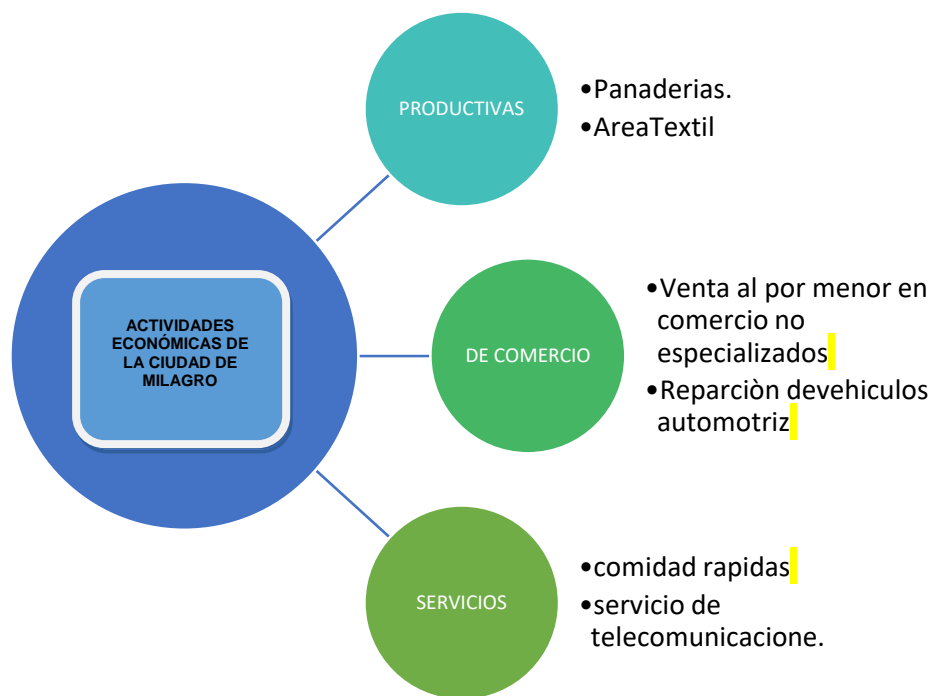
ACTIVIDADES ECONÓMICAS DE LA CIUDAD DE MILAGRO

PRODUCTIVAS

•Panaderias.
•AreaTextil

DE COMERCIO

•Venta al por menor en comercio no especializados
•Reparciòn devehiculos automotriz

SERVICIOS

•comidad rapidas
•servicio de telecomunicacione.